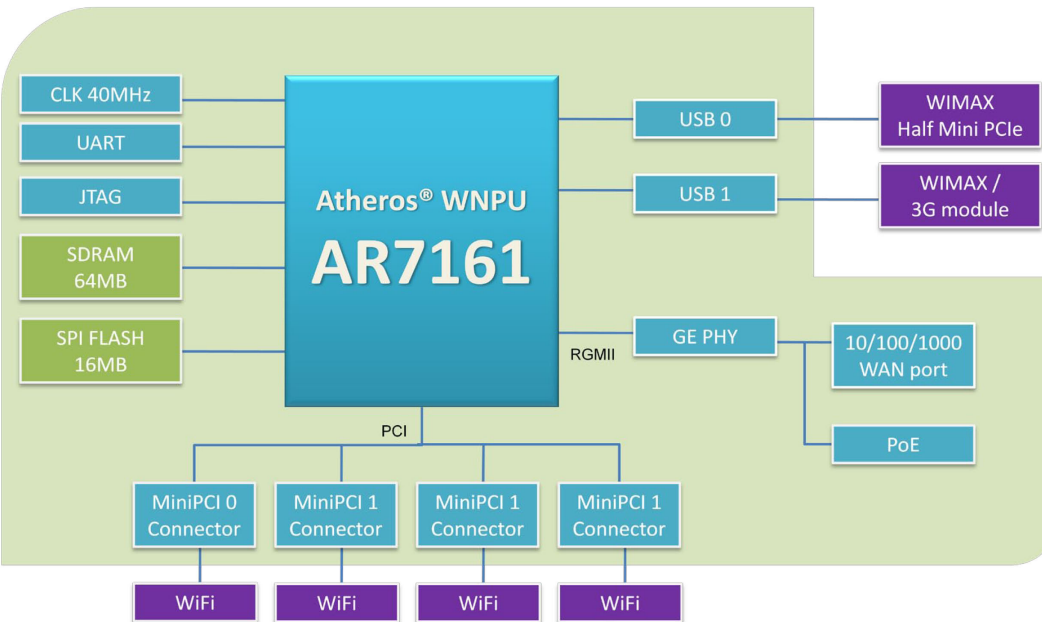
CLK 40MHz

UART

JTAG

SDRAM
64MB

SPI FLASH
16MB

Atheros® WNPU
AR7161

USB 0

USB 1

WIMAX
Half Mini PCIe

WIMAX /
3G module

RGMII

GE PHY

10/100/1000
WAN port

PoE

PCI

MiniPCI 0
Connector

MiniPCI 1
Connector

MiniPCI 1
Connector

MiniPCI 1
Connector

WiFi

WiFi

WiFi

WiFi